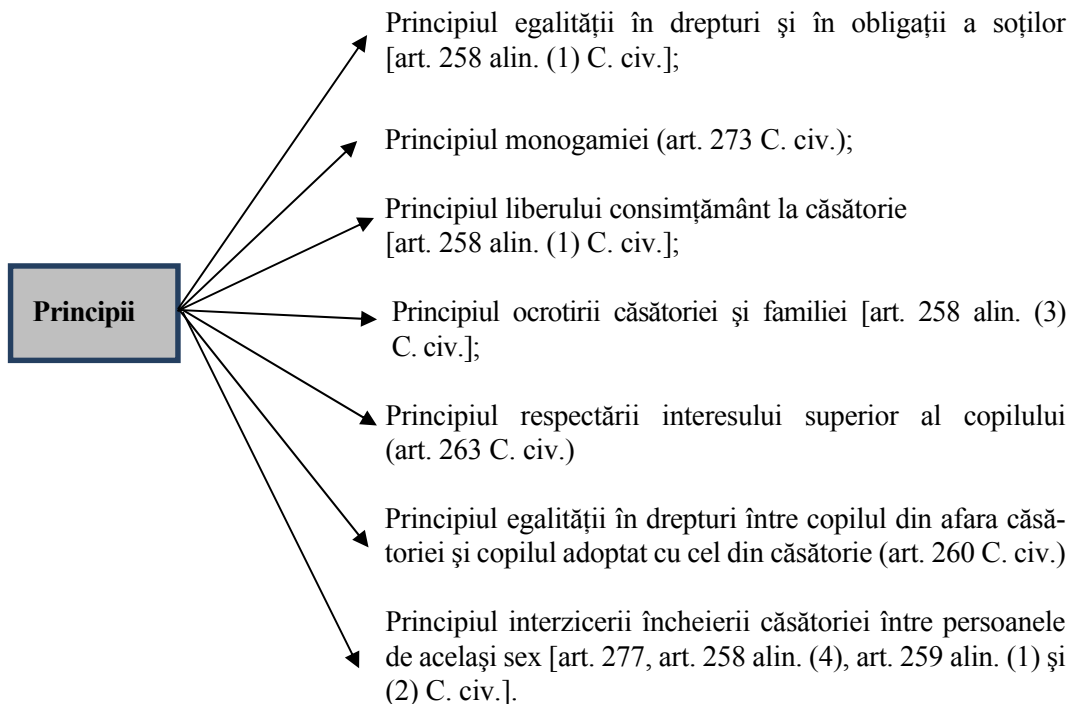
Principii

Principiul egalității în drepturi şi în obligații a soților [art. 258 alin. (1) C. civ.];

Principiul monogamiei (art. 273 C. civ.);

Principiul liberului consimțământ la căsătorie [art. 258 alin. (1) C. civ.];

Principiul ocrotirii căsătoriei şi familiei [art. 258 alin. (3) C. civ.];

Principiul respectării interesului superior al copilului (art. 263 C. civ.)

Principiul egalității în drepturi între copilul din afara căsătoriei şi copilul adoptat cu cel din căsătorie (art. 260 C. civ.)

Principiul interzicerii încheierii căsătoriei între persoanele de acelaşi sex [art. 277, art. 258 alin. (4), art. 259 alin. (1) şi (2) C. civ.].